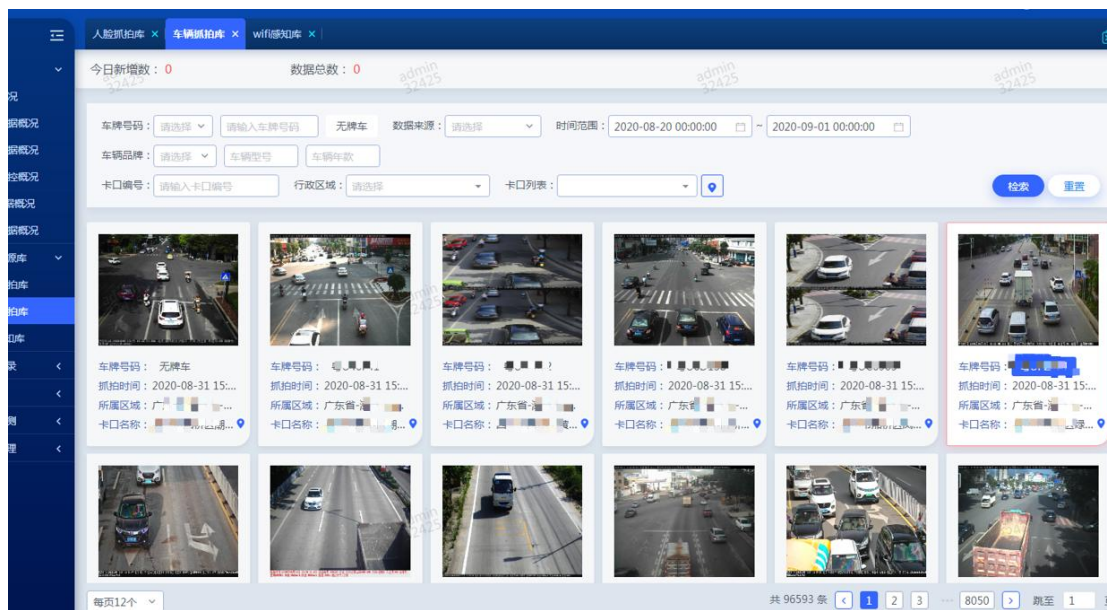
人脸抓拍库 × 车辆抓拍库 × wifi感知库 ×

况
据概况
据概况
控概况
据概况
据概况
源库
拍库
拍库
印库
录
测
理

今日新增数：0 数据总数：0

admin 32425

车牌号码：请选择 请输入车牌号码 无牌车 数据来源：请选择 时间范围：2020-08-20 00:00:00 ~ 2020-09-01 00:00:00
车辆品牌：请选择 车辆型号 车辆年款
卡口编号：请输入卡口编号 行政区域：请选择 卡口列表：
检索 重置

车牌号码：无牌车
抓拍时间：2020-08-31 15:...
所属区域：广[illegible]
卡口名称：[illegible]

车牌号码：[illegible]
抓拍时间：2020-08-31 15:...
所属区域：广东省-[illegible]
卡口名称：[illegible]

车牌号码：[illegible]
抓拍时间：2020-08-31 15:...
所属区域：广东省-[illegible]
卡口名称：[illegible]

车牌号码：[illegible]
抓拍时间：2020-08-31 15:...
所属区域：广东省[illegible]
卡口名称：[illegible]

车牌号码：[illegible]
抓拍时间：2020-08-31 15:...
所属区域：广东省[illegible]
卡口名称：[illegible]

车牌号码：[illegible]
抓拍时间：2020-08-31 15
所属区域：广东省-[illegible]
卡口名称：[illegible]

每页12个 共 96593 条 < 1 2 3 ... 8050 > 跳至 1